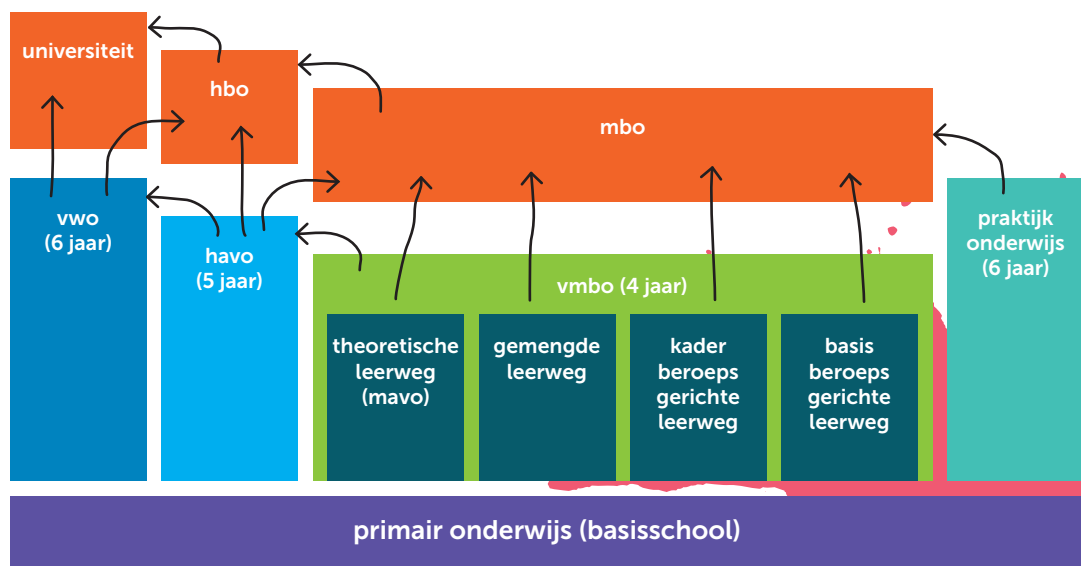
universiteit

hbo

mbo

vwo
(6 jaar)

havo
(5 jaar)

vmbo (4 jaar)

theoretische leerweg (mavo)

gemengde leerweg

kader beroeps gerichte leerweg

basis beroeps gerichte leerweg

praktijk onderwijs (6 jaar)

primair onderwijs (basisschool)